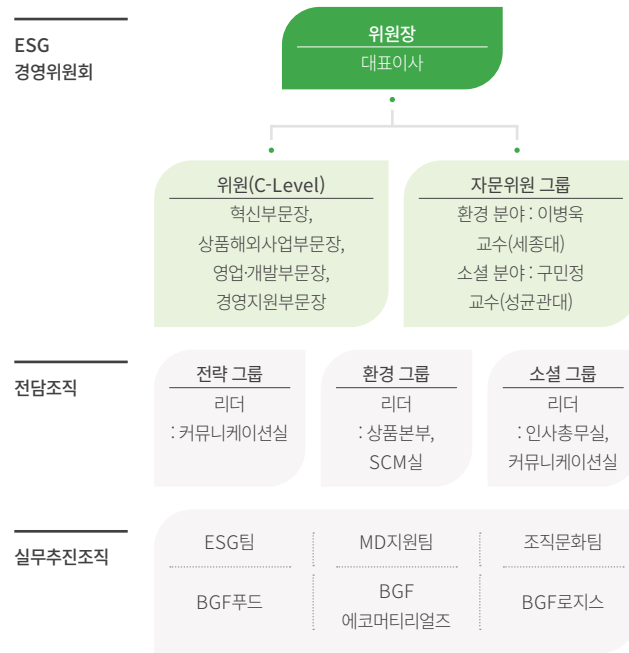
ESG
경영위원회

위원장
대표이사

위원(C-Level)
혁신부문장,
상품해외사업부문장,
영업·개발부문장,
경영지원부문장

자문위원 그룹
환경 분야 : 이병욱
교수(세종대)
소셜 분야 : 구민정
교수(성균관대)

전담조직

전략 그룹
리더
: 커뮤니케이션실

환경 그룹
리더
: 상품본부,
SCM실

소셜 그룹
리더
: 인사총무실,
커뮤니케이션실

실무추진조직

ESG팀

MD지원팀

조직문화팀

BGF푸드

BGF
에코머티리얼즈

BGF로지스